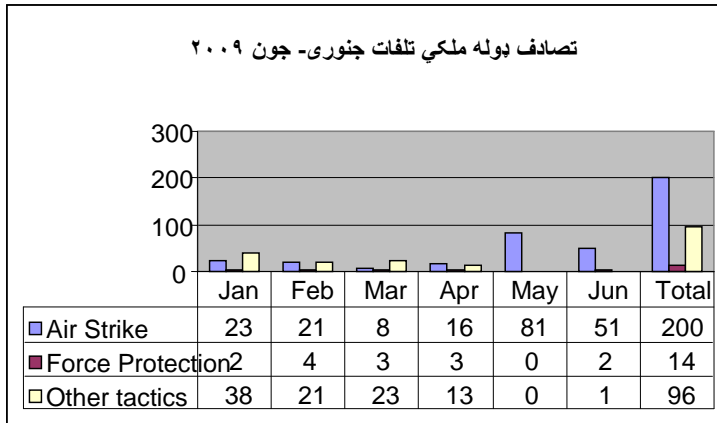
تصادف بوله ملكي تلفات جنورى- جون ۲۰۰۹

300
200
100
0

| | Jan | Feb | Mar | Apr | May | Jun | Total |
|---|---|---|---|---|---|---|---|
| Air Strike | 23 | 21 | 8 | 16 | 81 | 51 | 200 |
| Force Protection | 2 | 4 | 3 | 3 | 0 | 2 | 14 |
| Other tactics | 38 | 21 | 23 | 13 | 0 | 1 | 96 |